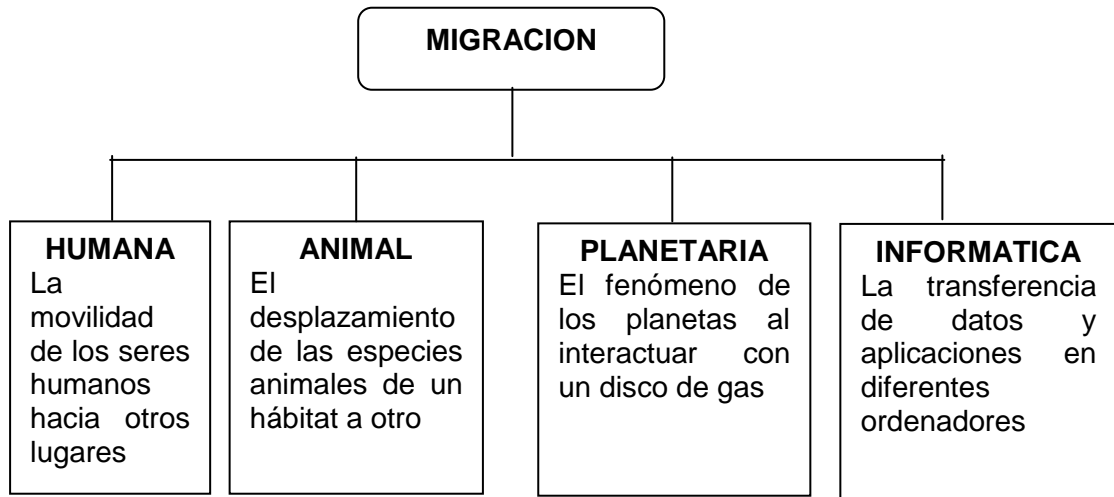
MIGRACION

HUMANA
La movilidad de los seres humanos hacia otros lugares

ANIMAL
El desplazamiento de las especies animales de un hábitat a otro

PLANETARIA
El fenómeno de los planetas al interactuar con un disco de gas

INFORMATICA
La transferencia de datos y aplicaciones en diferentes ordenadores